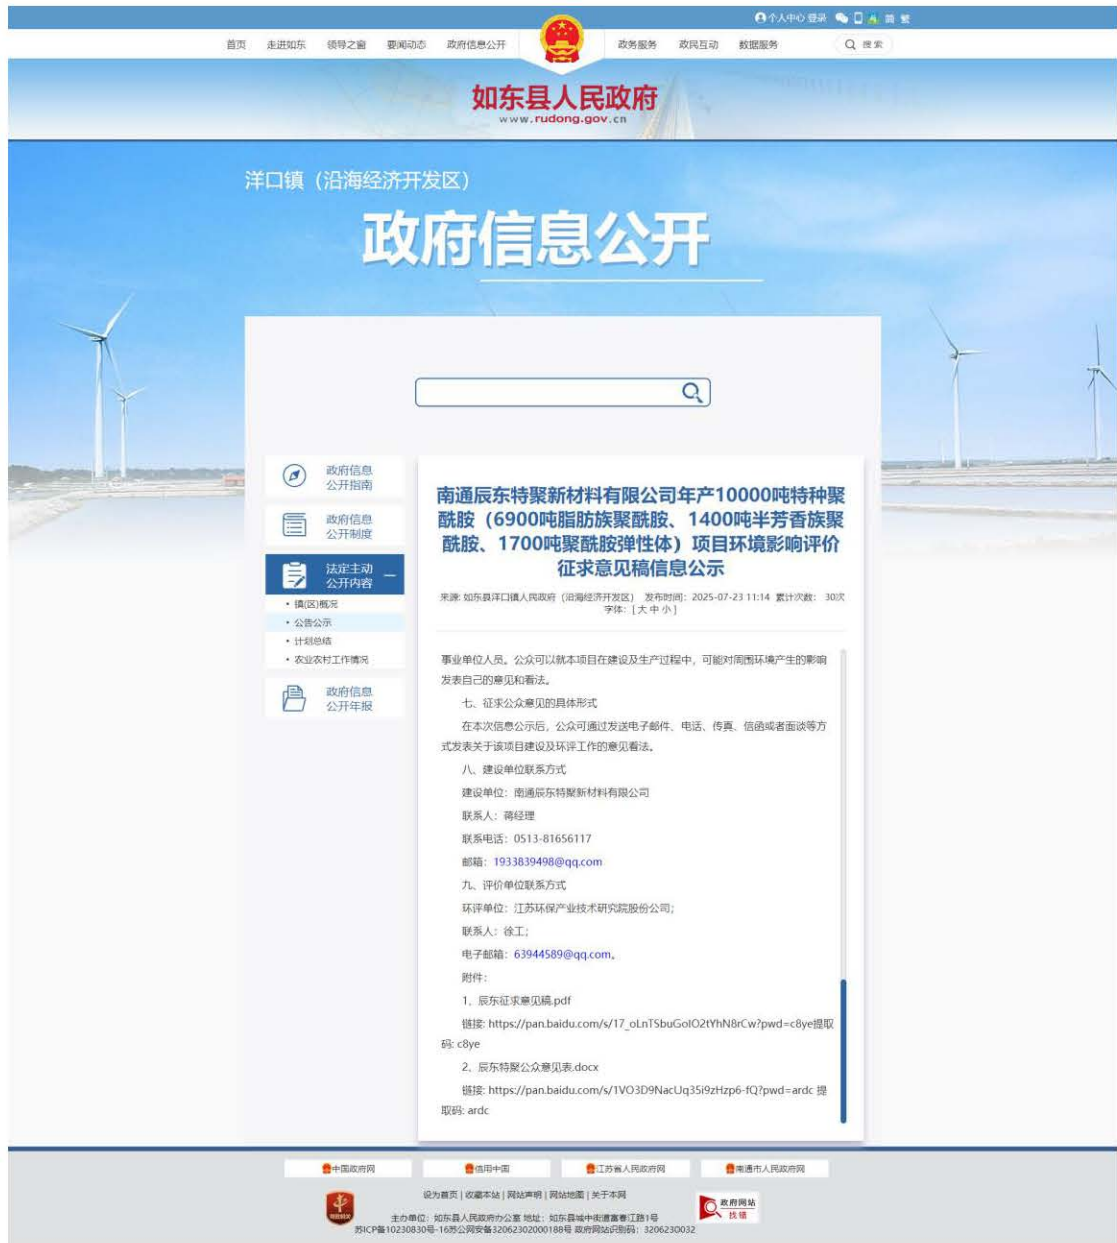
个人中心 登录 简 繁

首页 走进如东 领导之窗 要闻动态 政府信息公开 政务服务 政民互动 数据服务 搜索

如东县人民政府
www.rudong.gov.cn

洋口镇（沿海经济开发区）
政府信息公开

政府信息公开指南
政府信息公开制度
法定主动公开内容
• 镇(区)概况
• 公告公示
• 计划总结
• 农业农村工作情况
政府信息公开年报

南通辰东特聚新材料有限公司年产10000吨特种聚酰胺（6900吨脂肪族聚酰胺、1400吨半芳香族聚酰胺、1700吨聚酰胺弹性体）项目环境影响评价征求意见稿信息公示

来源: 如东县洋口镇人民政府（沿海经济开发区） 发布时间：2025-07-23 11:14 累计次数：30次 字体：[ 大 中 小 ]

事业单位人员。公众可以就本项目在建设及生产过程中，可能对周围环境产生的影响发表自己的意见和看法。

七、征求公众意见的具体形式

在本次信息公示后，公众可通过发送电子邮件、电话、传真、信函或者面谈等方式发表关于该项目建设及环评工作的意见看法。

八、建设单位联系方式

建设单位：南通辰东特聚新材料有限公司

联系人：蒋经理

联系电话：0513-81656117

邮箱：1933839498@qq.com

九、评价单位联系方式

环评单位：江苏环保产业技术研究院股份公司；

联系人：徐工；

电子邮箱：63944589@qq.com。

附件：

1、辰东征求意见稿.pdf

链接: https://pan.baidu.com/s/17_oLnTSbuGoIO2tYhN8rCw?pwd=c8ye提取码: c8ye

2、辰东特聚公众意见表.docx

链接: https://pan.baidu.com/s/1VO3D9NacUq35i9zHzp6-fQ?pwd=ardc 提取码: ardc

中国政府网 信用中国 江苏省人民政府网 南通市人民政府网

设为首页 | 收藏本站 | 网站声明 | 网站地图 | 关于本网

主办单位：如东县人民政府办公室 地址：如东县城中街道富春江路1号
苏ICP备10230830号-1 苏公网安备32062302000188号 政府网站识别码：3206230032

政府网站 找错